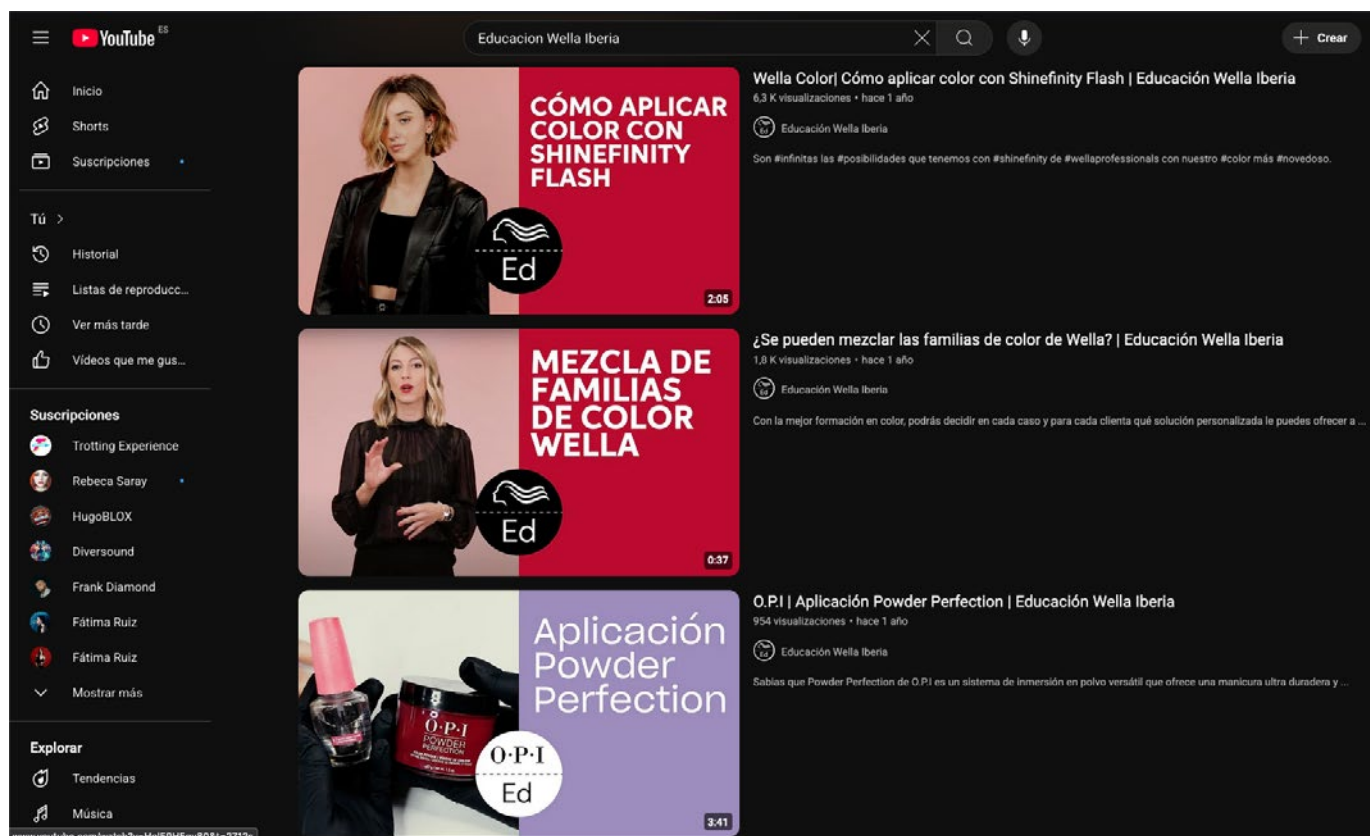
YouTube ES

Educacion Wella Iberia

Crear

Inicio
Shorts
Suscripciones

Tú >
Historial
Listas de reproducc...
Ver más tarde
Vídeos que me gus...

Suscripciones
Trotting Experience
Rebeca Saray
HugoBLOX
Diversound
Frank Diamond
Fátima Ruiz
Fátima Ruiz
Mostrar más

Explorar
Tendencias
Música

CÓMO APLICAR COLOR CON SHINEFINITY FLASH
Ed
2:05

Wella Color| Cómo aplicar color con Shinefinity Flash | Educación Wella Iberia
6,3 K visualizaciones • hace 1 año
Educación Wella Iberia
Son #infinitas las #posibilidades que tenemos con #shinefinity de #wellaprofessionals con nuestro #color más #novedoso.

MEZCLA DE FAMILIAS DE COLOR WELLA
Ed
0:37

¿Se pueden mezclar las familias de color de Wella? | Educación Wella Iberia
1,8 K visualizaciones • hace 1 año
Educación Wella Iberia
Con la mejor formación en color, podrás decidir en cada caso y para cada clienta qué solución personalizada le puedes ofrecer a ...

Aplicación Powder Perfection
O·P·I
POWDER PERFECTION
O·P·I
Ed
3:41

O.P.I | Aplicación Powder Perfection | Educación Wella Iberia
954 visualizaciones • hace 1 año
Educación Wella Iberia
Sabías que Powder Perfection de O.P.I es un sistema de inmersión en polvo versátil que ofrece una manicura ultra duradera y ...

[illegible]